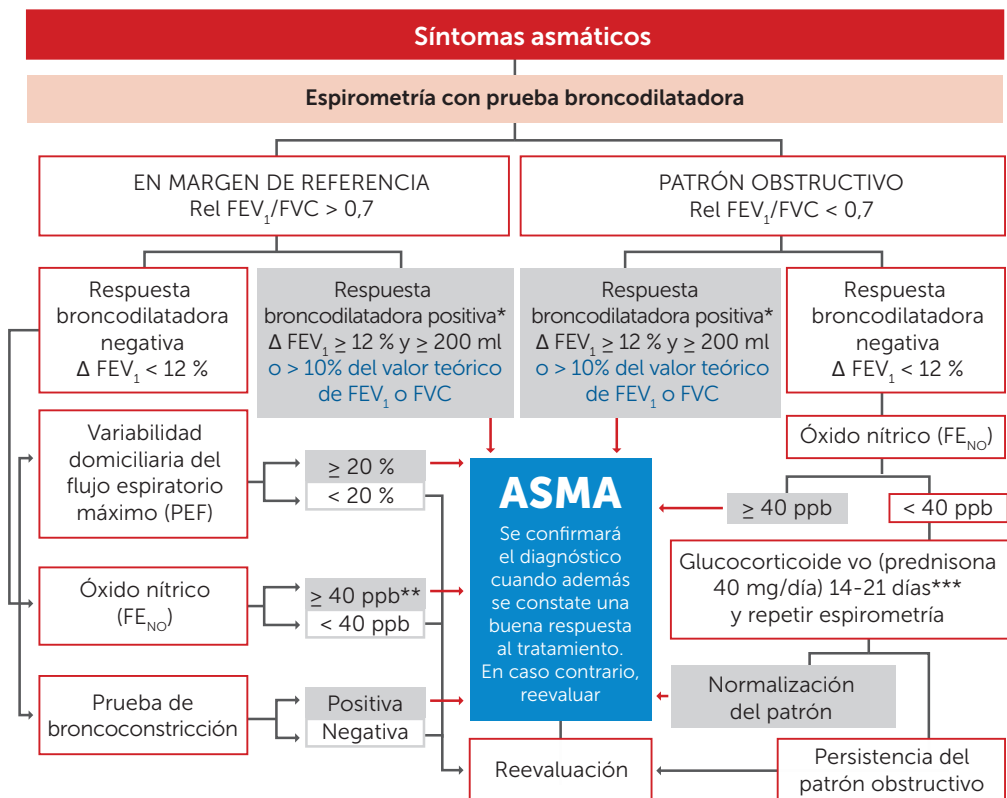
Síntomas asmáticos

Espirometría con prueba broncodilatadora

EN MARGEN DE REFERENCIA
Rel $FEV_1$/FVC > 0,7

PATRÓN OBSTRUCTIVO
Rel $FEV_1$/FVC < 0,7

Respuesta broncodilatadora negativa
$\Delta$ $FEV_1$ < 12 %

Respuesta broncodilatadora positiva*
$\Delta$ $FEV_1$ $\geq$ 12 % y $\geq$ 200 ml
o > 10% del valor teórico de $FEV_1$ o FVC

Respuesta broncodilatadora positiva*
$\Delta$ $FEV_1$ $\geq$ 12 % y $\geq$ 200 ml
o > 10% del valor teórico de $FEV_1$ o FVC

Respuesta broncodilatadora negativa
$\Delta$ $FEV_1$ < 12 %

Variabilidad domiciliaria del flujo espiratorio máximo (PEF)

$\geq$ 20 %

< 20 %

ASMA

Se confirmará el diagnóstico cuando además se constate una buena respuesta al tratamiento. En caso contrario, reevaluar

Óxido nítrico ($FE_{NO}$)

$\geq$ 40 ppb

< 40 ppb

Óxido nítrico ($FE_{NO}$)

$\geq$ 40 ppb**

< 40 ppb

Glucocorticoide vo (prednisona 40 mg/día) 14-21 días***
y repetir espirometría

Prueba de broncoconstricción

Positiva

Negativa

Normalización del patrón

Reevaluación

Persistencia del patrón obstructivo